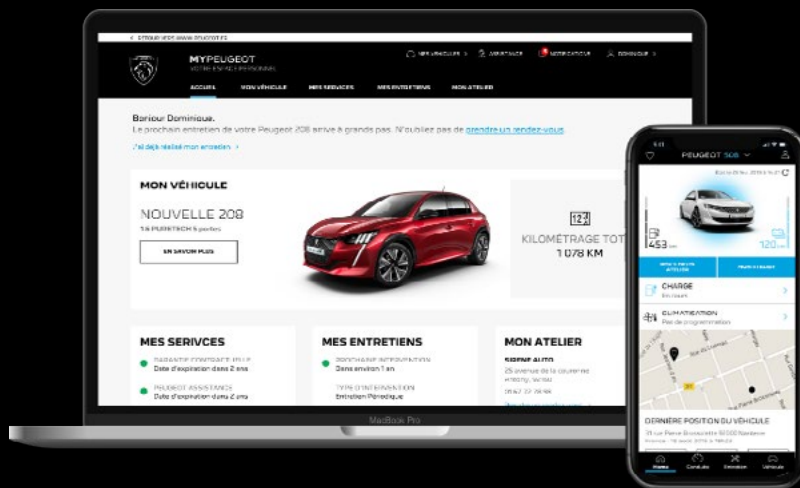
< RETOUR VERS WWW.PEUGEOT.FR

MYPEUGEOT
VOTRE ESPACE PERSONNEL

MES VÉHICULES > ASSISTANCE NOTIFICATIONS BONJOUR >

ACCUEIL MON VÉHICULE MES SERVICES MES ENTRETIENS MON ATELIER

Bonjour Dominique,
Le prochain entretien de votre Peugeot 208 arrive à grands pas. N'oubliez pas de prendre un rendez-vous.

J'ai déjà réalisé mon entretien >

MON VÉHICULE

NOUVELLE 208
1.6 PURETECH 5 portes

EN SAVOIR PLUS

KILOMÉTRAGE TOT
1 078 KM

MES SERIVCES
GARANTIE CONTRACTUELLE
Date d'expiration dans 2 ans
PEUGEOT ASSISTANCE
Date d'expiration dans 2 ans

MES ENTRETIENS
PROCHAINE INTERVENTION
Dans environ 1 an
TYPE D'INTERVENTION
Entretien Périodique

MON ATELIER
SIENNE AUTO
25 avenue de la couronne
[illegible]
01 47 22 28 66

MacBook Pro

PEUGEOT 508
453
120
CHARGE
CLIMATISATION
Pas de programmation
DERNIÈRE POSITION DU VÉHICULE
Accueil Conduite Entretien Véhicule